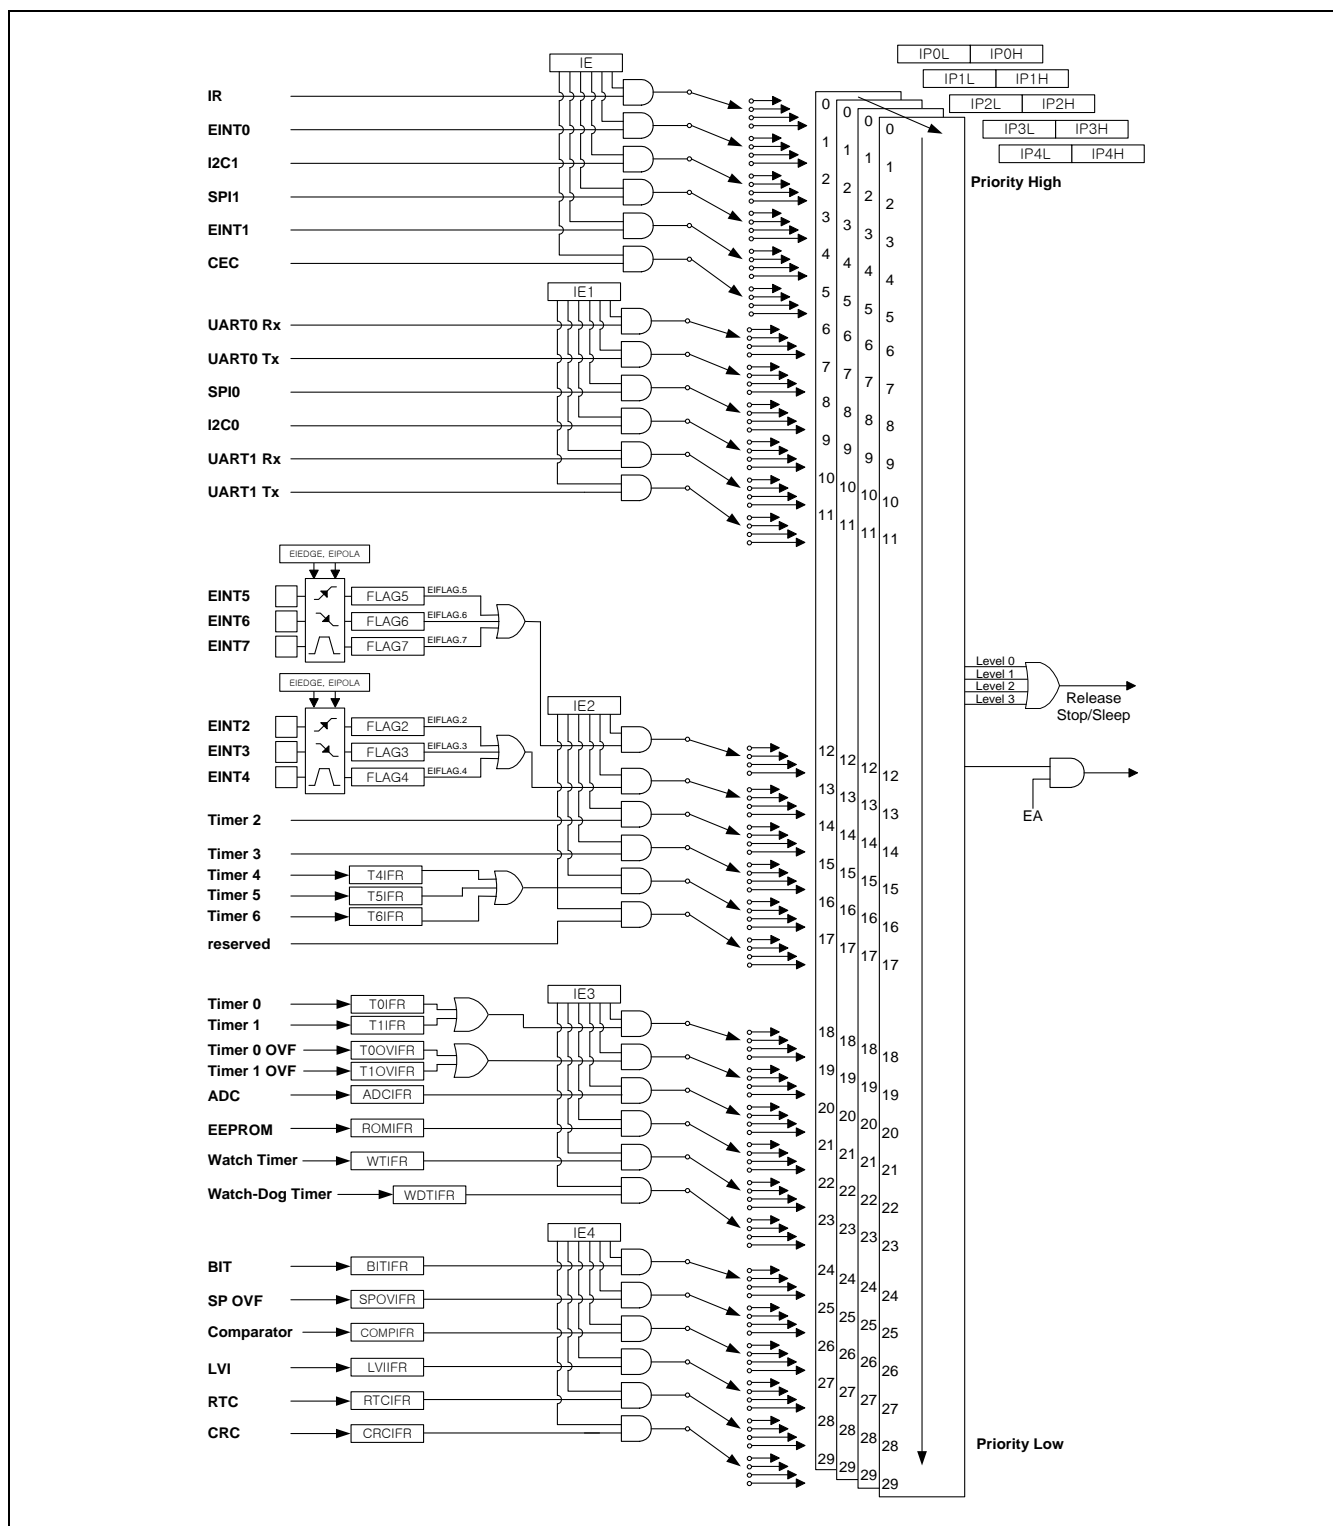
IE
IP0L IP0H
IP1L IP1H
IP2L IP2H
IP3L IP3H
IP4L IP4H

IR
EINT0
I2C1
SPI1
EINT1
CEC

IE1
UART0 Rx
UART0 Tx
SPI0
I2C0
UART1 Rx
UART1 Tx

EIEDGE, EIPOLA
EINT5 FLAG5 EIFLAG.5
EINT6 FLAG6 EIFLAG.6
EINT7 FLAG7 EIFLAG.7

EIEDGE, EIPOLA
EINT2 FLAG2 EIFLAG.2
EINT3 FLAG3 EIFLAG.3
EINT4 FLAG4 EIFLAG.4

IE2
Timer 2
Timer 3
Timer 4 T4IFR
Timer 5 T5IFR
Timer 6 T6IFR
reserved

IE3
Timer 0 T0IFR
Timer 1 T1IFR
Timer 0 OVF T0OVIFR
Timer 1 OVF T1OVIFR
ADC ADCIFR
EEPROM ROMIFR
Watch Timer WTIFR
Watch-Dog Timer WDTIFR

IE4
BIT BITIFR
SP OVF SPOVIFR
Comparator COMPIFR
LVI LVIIFR
RTC RTCIFR
CRC CRCIFR

0 1 2 3 4 5 6 7 8 9 10 11 12 13 14 15 16 17 18 19 20 21 22 23 24 25 26 27 28 29
0 1 2 3 4 5 6 7 8 9 10 11 12 13 14 15 16 17 18 19 20 21 22 23 24 25 26 27 28 29
0 1 2 3 4 5 6 7 8 9 10 11 12 13 14 15 16 17 18 19 20 21 22 23 24 25 26 27 28 29
0 1 2 3 4 5 6 7 8 9 10 11 12 13 14 15 16 17 18 19 20 21 22 23 24 25 26 27 28 29

Priority High
Priority Low

Level 0
Level 1
Level 2
Level 3
Release Stop/Sleep
EA